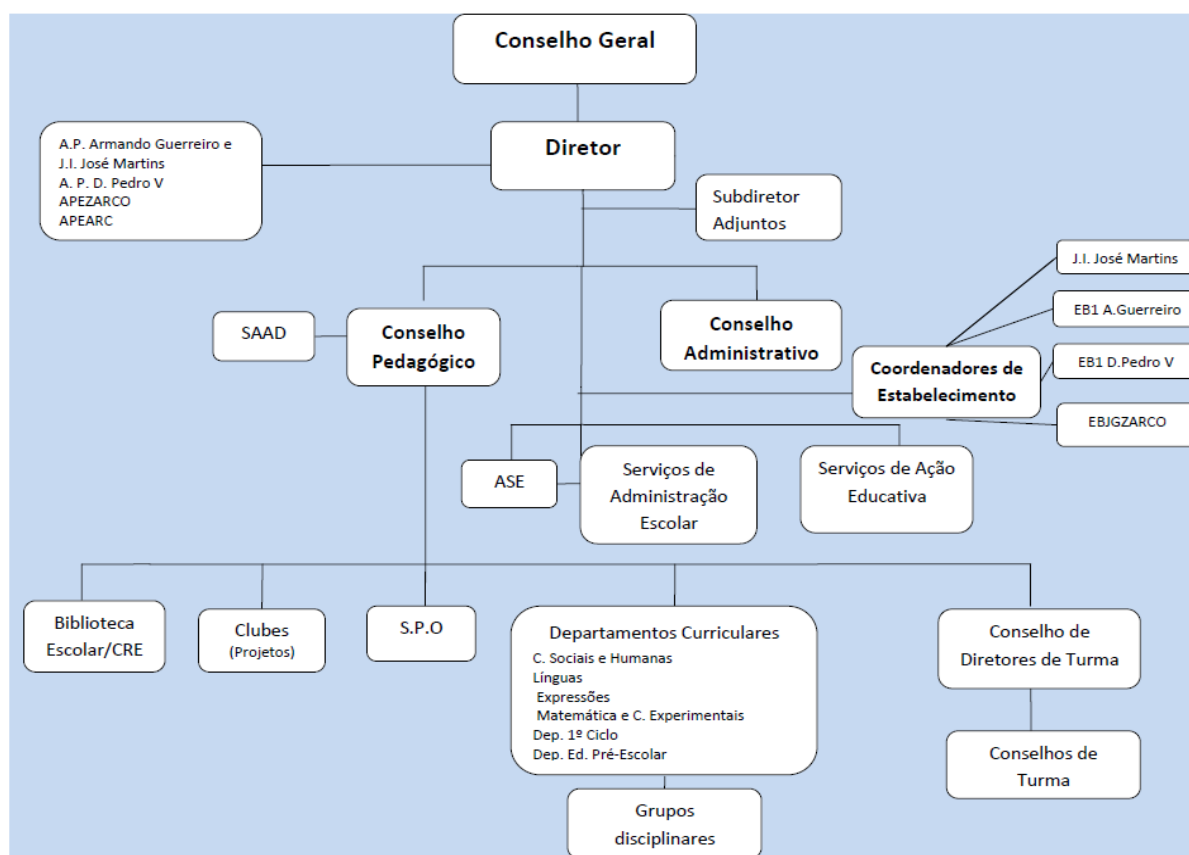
Conselho Geral

A.P. Armando Guerreiro e
J.I. José Martins
A. P. D. Pedro V
APEZARCO
APEARC

Diretor

Subdiretor
Adjuntos

J.I. José Martins

EB1 A.Guerreiro

EB1 D.Pedro V

EBJGZARCO

SAAD

Conselho Pedagógico

Conselho Administrativo

Coordenadores de Estabelecimento

ASE

Serviços de Administração Escolar

Serviços de Ação Educativa

Biblioteca Escolar/CRE

Clubes
(Projetos)

S.P.O

Departamentos Curriculares
C. Sociais e Humanas
Línguas
Expressões
Matemática e C. Experimentais
Dep. 1º Ciclo
Dep. Ed. Pré-Escolar

Conselho de Diretores de Turma

Conselhos de Turma

Grupos disciplinares